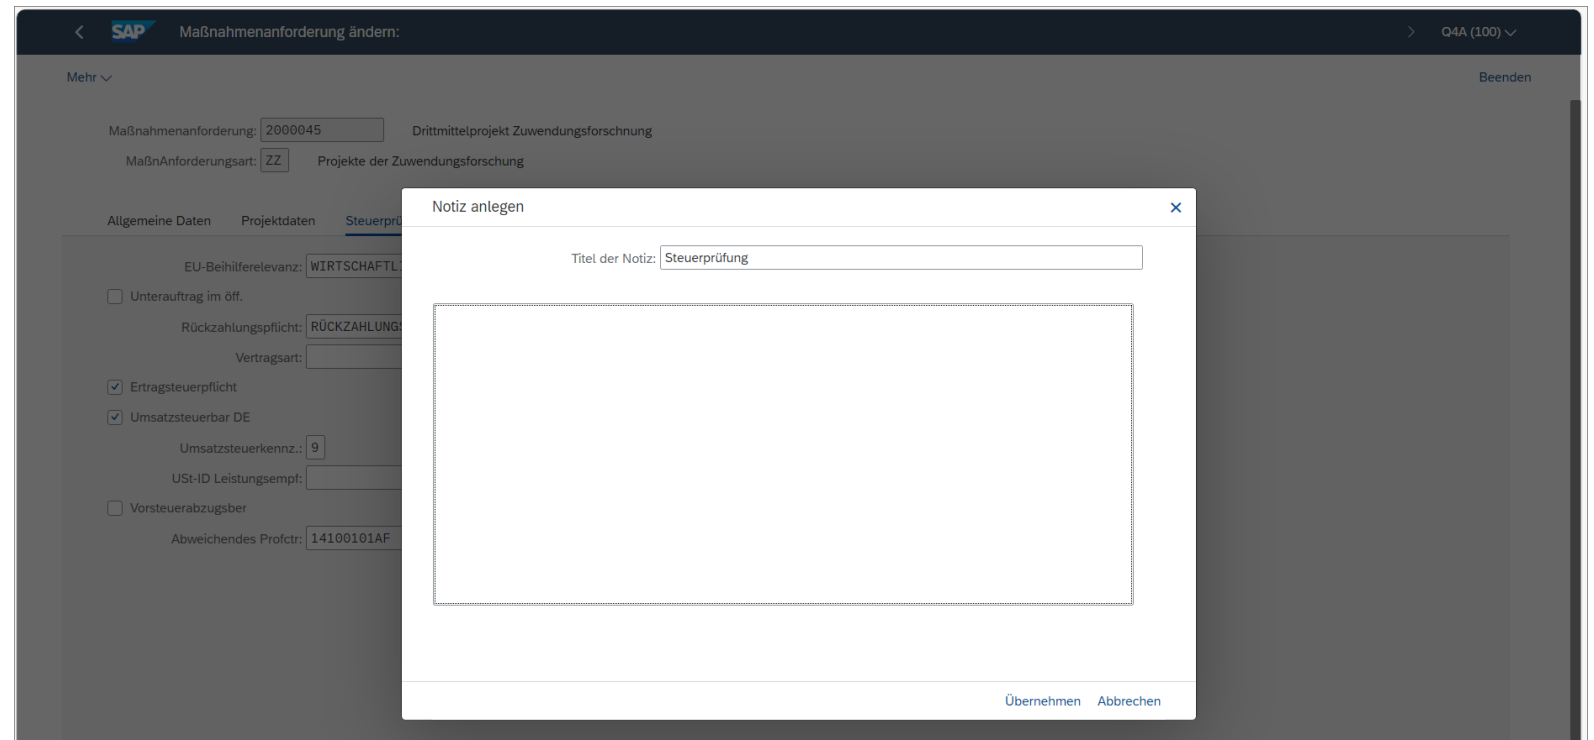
SAP Maßnahmenanforderung ändern:

Q4A (100)

Mehr

Beenden

Maßnahmenanforderung: 2000045 Drittmittelprojekt Zuwendungsforschung

MaßnAnforderungsart: ZZ Projekte der Zuwendungsforschung

Allgemeine Daten Projektdaten Steuerprü

EU-Beihilferelevanz: WIRTSCHAFTL

Unterauftrag im öff.

Rückzahlungspflicht: RÜCKZAHLUNG

Vertragsart:

Ertragsteuerpflicht

Umsatzsteuerbar DE

Umsatzsteuerkennz.: 9

USt-ID Leistungsempf:

Vorsteuerabzugsber

Abweichendes Profctr: 14100101AF

Notiz anlegen

Titel der Notiz: Steuerprüfung

Übernehmen Abbrechen